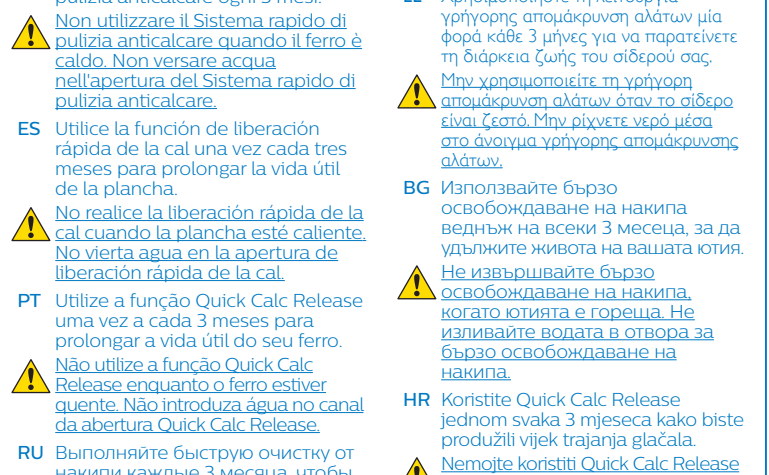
pulizia anticalcare ogni 3 mesi.

Non utilizzare il Sistema rapido di pulizia anticalcare quando il ferro è caldo. Non versare acqua nell'apertura del Sistema rapido di pulizia anticalcare.

ES Utilice la función de liberación rápida de la cal una vez cada tres meses para prolongar la vida útil de la plancha.

No realice la liberación rápida de la cal cuando la plancha esté caliente. No vierta agua en la apertura de liberación rápida de la cal.

PT Utilize a função Quick Calc Release uma vez a cada 3 meses para prolongar a vida útil do seu ferro.

Não utilize a função Quick Calc Release enquanto o ferro estiver quente. Não introduza água no canal da abertura Quick Calc Release.

RU Выполняйте быструю очистку от накипи каждые 3 месяца, чтобы

EL Χρησιμοποιείτε τη λειτουργία γρήγορης απομάκρυνση αλάτων μία φορά κάθε 3 μήνες για να παρατείνετε τη διάρκεια ζωής του σίδερού σας.

Μην χρησιμοποιείτε τη γρήγορη απομάκρυνση αλάτων όταν το σίδερο είναι ζεστό. Μην ρίχνετε νερό μέσα στο άνοιγμα γρήγορης απομάκρυνσης αλάτων.

BG Използвайте бързо освобождаване на накипа веднъж на всеки 3 месеца, за да удължите живота на вашата ютия.

Не извършвайте бързо освобождаване на накипа, когато ютията е гореща. Не изливайте водата в отвора за бързо освобождаване на накипа.

HR Koristite Quick Calc Release jednom svaka 3 mjeseca kako biste produžili vijek trajanja glačala.

Nemojte koristiti Quick Calc Release